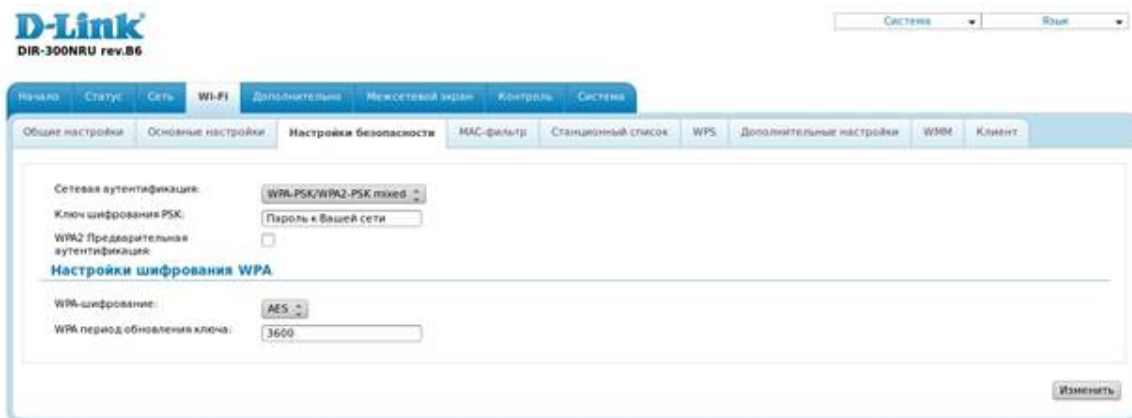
D-Link
DIR-300NRU rev.B6

Система
Язык

Начало | Статус | Сеть | Wi-Fi | Дополнительно | Межсетевой экран | Контроль | Система

Общие настройки | Основные настройки | Настройки безопасности | MAC-фильтр | Станционный список | WPS | Дополнительные настройки | WMM | Клиент

Сетевая аутентификация: WPA-PSK/WPA2-PSK mixed
Ключ шифрования PSK: Пароль к Вашей сети
WPA2 Предварительная аутентификация:

Настройки шифрования WPA

WPA-шифрование: AES
WPA период обновления ключа: 3600

Изменить